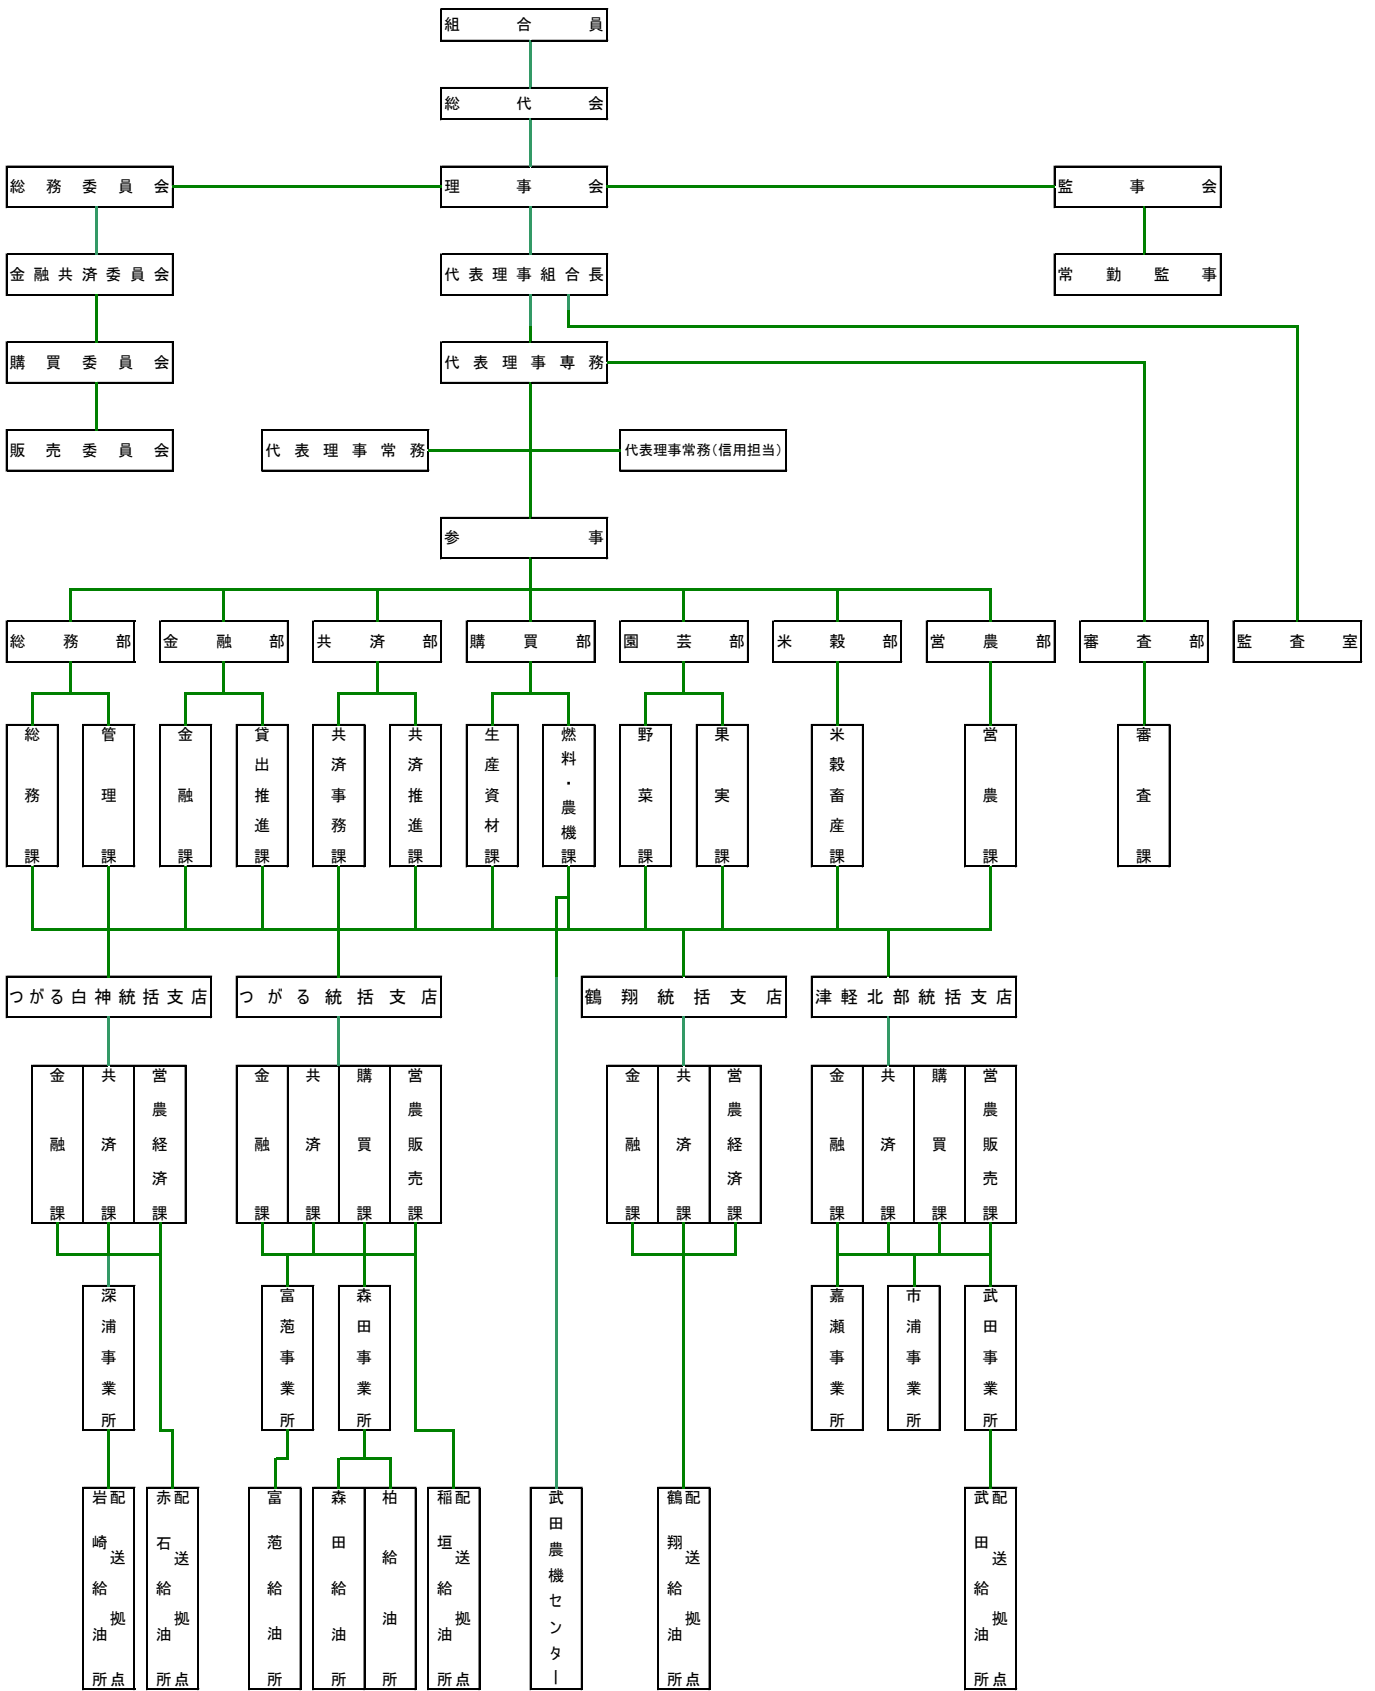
組合員

総代会

総務委員会

理事会

監事会

金融共済委員会

代表理事組合長

常勤監事

購買委員会

代表理事専務

販売委員会

代表理事常務

代表理事常務(信用担当)

参事

総務部

金融部

共済部

購買部

園芸部

米穀部

営農部

審査部

監査室

総務課

管理課

金融課

貸出推進課

共済事務課

共済推進課

生産資材課

燃料・農機課

野菜課

果実課

米穀畜産課

営農課

審査課

つがる白神統括支店

つがる統括支店

鶴翔統括支店

津軽北部統括支店

金融課

共済課

営農経済課

金融課

共済課

購買課

営農販売課

金融課

共済課

営農経済課

金融課

共済課

購買課

営農販売課

深浦事業所

富萢事業所

森田事業所

嘉瀬事業所

市浦事業所

武田事業所

岩崎給油所 配送拠点

赤石給油所 配送拠点

富萢給油所

森田給油所

柏給油所

稲垣給油所 配送拠点

武田農機センター

鶴翔給油所 配送拠点

武田給油所 配送拠点